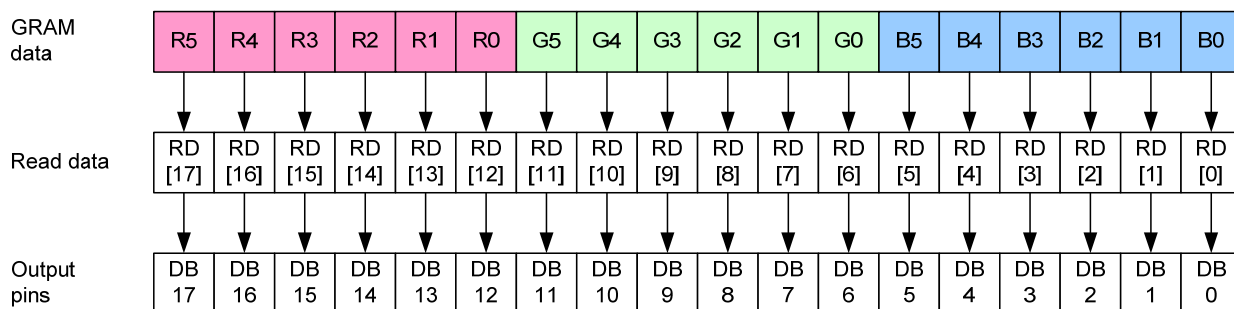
| GRAM data | R5 | R4 | R3 | R2 | R1 | R0 | G5 | G4 | G3 | G2 | G1 | G0 | B5 | B4 | B3 | B2 | B1 | B0 |
|---|---|---|---|---|---|---|---|---|---|---|---|---|---|---|---|---|---|---|
| Read data | RD [17] | RD [16] | RD [15] | RD [14] | RD [13] | RD [12] | RD [11] | RD [10] | RD [9] | RD [8] | RD [7] | RD [6] | RD [5] | RD [4] | RD [3] | RD [2] | RD [1] | RD [0] |
| Output pins | DB 17 | DB 16 | DB 15 | DB 14 | DB 13 | DB 12 | DB 11 | DB 10 | DB 9 | DB 8 | DB 7 | DB 6 | DB 5 | DB 4 | DB 3 | DB 2 | DB 1 | DB 0 |